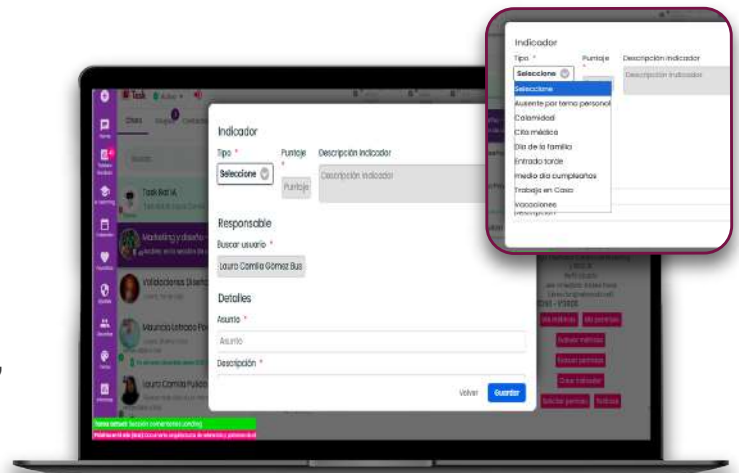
Indicador
Tipo *
Seleccione
Puntaje
Descripción indicador
Descripción indicador
Seleccione
Ausente por tema personal
Calamidad
Cita médica
Día de la familia
Entrada tarde
medio día cumpleaños
Trabajo en Casa
Vacaciones
Descripción

Task
Chats
Task Bot IA
Marketing y diseño
Valladolienses Diseño
Mauricio Estrada
Laura Camila Pulido

Indicador
Tipo *
Seleccione
Puntaje
Puntaje
Descripción indicador
Descripción indicador
Responsable
Buscar usuario *
Laura Camila Gómez Bus
Detalles
Asunto *
Asunto
Descripción *
Volver
Guardar

Mis Hábitos
Mis permisos
Aprobar Hábitos
Aprobar permisos
Crear Indicador
Solicitar permiso
Hábitos
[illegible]
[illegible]